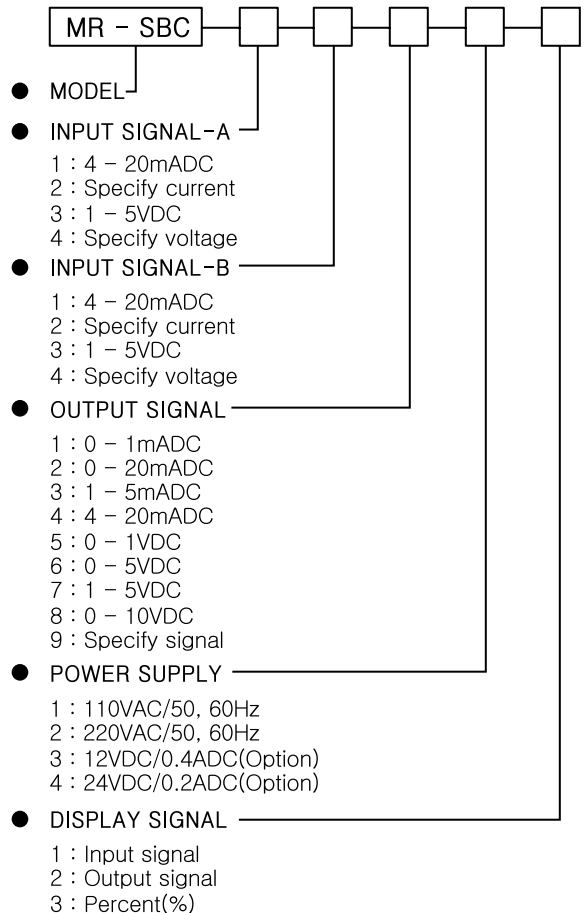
MR - SBC

MODEL

INPUT SIGNAL-A

1 : 4 - 20mADC
2 : Specify current
3 : 1 - 5VDC
4 : Specify voltage

INPUT SIGNAL-B

1 : 4 - 20mADC
2 : Specify current
3 : 1 - 5VDC
4 : Specify voltage

OUTPUT SIGNAL

1 : 0 - 1mADC
2 : 0 - 20mADC
3 : 1 - 5mADC
4 : 4 - 20mADC
5 : 0 - 1VDC
6 : 0 - 5VDC
7 : 1 - 5VDC
8 : 0 - 10VDC
9 : Specify signal

POWER SUPPLY

1 : 110VAC/50, 60Hz
2 : 220VAC/50, 60Hz
3 : 12VDC/0.4ADC(Option)
4 : 24VDC/0.2ADC(Option)

DISPLAY SIGNAL

1 : Input signal
2 : Output signal
3 : Percent(%)